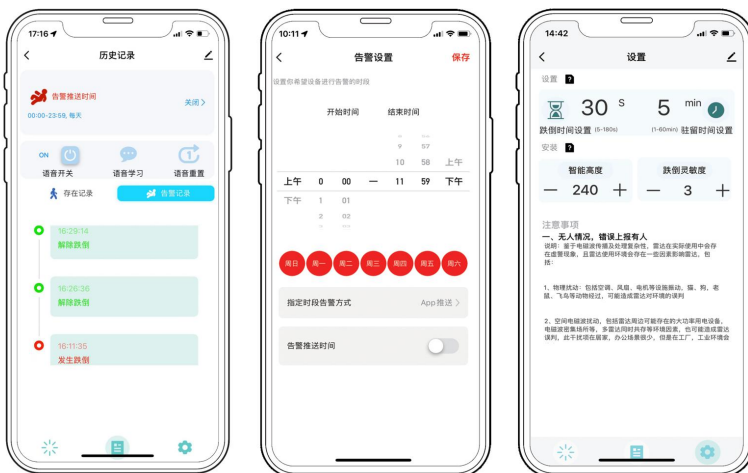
17:16

历史记录

告警推送时间
关闭 >
00:00~23:59, 每天

ON
语音开关
语音学习
语音重置

存在记录
告警记录

16:29:14
解除跌倒

16:26:36
解除跌倒

16:11:35
发生跌倒

10:11

告警设置
保存

设置你希望设备进行告警的时段

开始时间
结束时间

| | | | | | |
|---|---|---|---|---|---|
| | | | 9 | 57 | |
| | | | 10 | 58 | 上午 |
| 上午 | 0 | 00 | — | 11 | 59 | 下午 |
| 下午 | 1 | 01 | | | |
| | 2 | 02 | | | |

周日 周一 周二 周三 周四 周五 周六

指定时段告警方式
App推送 >

告警推送时间

14:42

设置

设置 ?

30 S
5 min
跌倒时间设置 (5-180s)
(1-60min) 驻留时间设置

安装 ?

智能高度
— 240 +
跌倒灵敏度
— 3 +

注意事项
一、无人情况，错误上报有人
说明：鉴于电磁波传播及处理复杂性，雷达在实际使用中会存在虚警现象，且雷达使用环境会存在一些因素影响雷达，包括：

1、物理扰动：包括空调、风扇、电机等设施振动、猫、狗、老鼠、飞鸟等动物经过，可能造成雷达对环境的误判

2、空间电磁波扰动，包括雷达周边可能存在的大功率用电设备、电磁波密集场所等，多雷达同时共存等环境因素，也可能造成雷达误判，此干扰项在居家，办公场景很少，但是在工厂，工业环境会